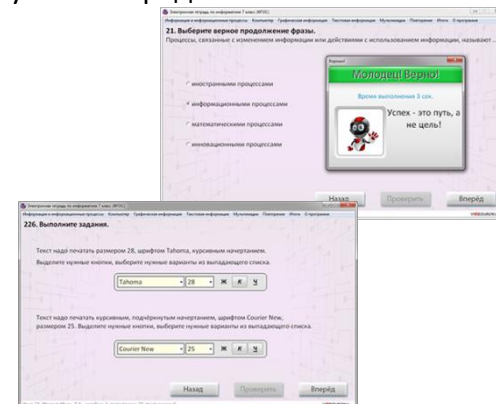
у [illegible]

Электронная тетрадь по информатике 7 класс (ФГОС)

Информация и информационные процессы · Компьютер · Графическая информация · Текстовая информация · Мультимедиа · Повторение · Итоги · О программе

21. Выберите верное продолжение фразы.

Процессы, связанные с изменением информации или действиями с использованием информации, называют ...

иностранными процессами

информационными процессами

математическими процессами

инновационными процессами

Молодец! Верно!

Время выполнения 3 сек.

Успех - это путь, а не цель!

Назад

Проверить

Вперёд

Электронная тетрадь по информатике 7 класс (ФГОС)

Информация и информационные процессы · Компьютер · Графическая информация · Текстовая информация · Мультимедиа · Повторение · Итоги · О программе

226. Выполните задания.

Текст надо печатать размером 28, шрифтом Tahoma, курсивным начертанием.

Выделите нужные кнопки, выберите нужные варианты из выпадающего списка.

Tahoma 28 Ж К Ч

Текст надо печатать курсивным, подчёркнутым начертанием, шрифтом Courier New, размером 25. Выделите нужные кнопки, выберите нужные варианты из выпадающего списка.

Courier New 25 Ж К Ч

Назад

Проверить

Вперёд